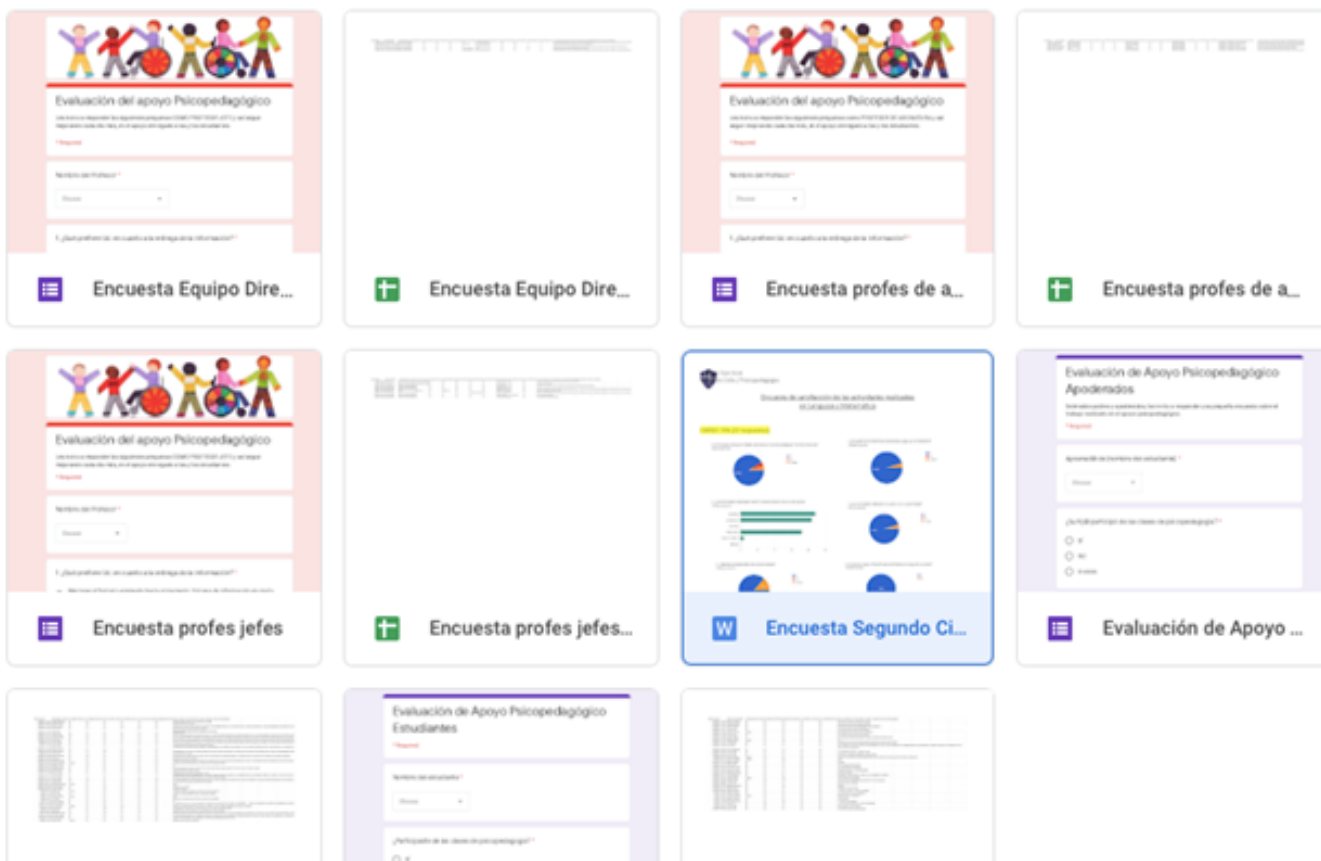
Evaluación del apoyo Psicopedagógico

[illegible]

Encuesta Equipo Dire...

Encuesta Equipo Dire...

Evaluación del apoyo Psicopedagógico

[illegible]

Encuesta profes de a...

Encuesta profes de a...

Evaluación del apoyo Psicopedagógico

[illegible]

Encuesta profes jefes

Encuesta profes jefes...

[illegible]

Encuesta Segundo Ci...

Evaluación de Apoyo Psicopedagógico Apoderados

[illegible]

Evaluación de Apoyo ...

Evaluación de Apoyo Psicopedagógico Estudiantes

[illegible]